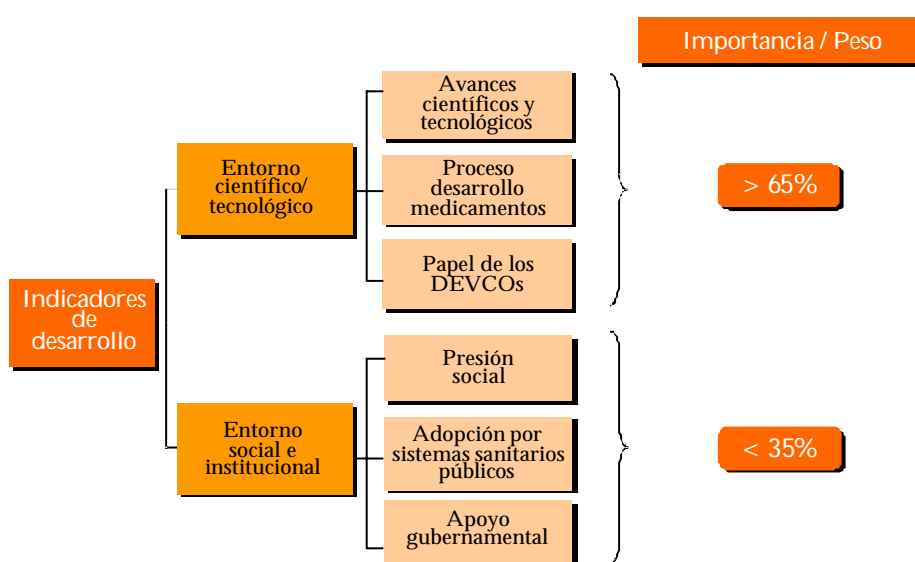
Importancia / Peso

Indicadores de desarrollo

Entorno científico/ tecnológico

Avances científicos y tecnológicos

Proceso desarrollo medicamentos

Papel de los DEVCOs

> 65%

Entorno social e institucional

Presión social

Adopción por sistemas sanitarios públicos

Apoyo gubernamental

< 35%